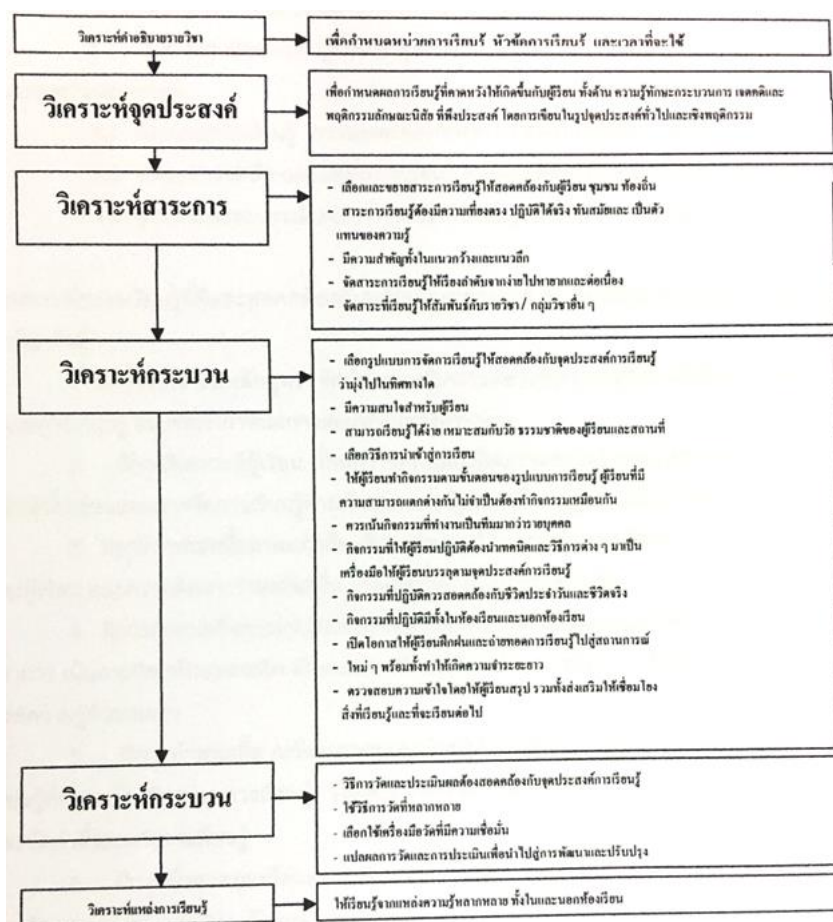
วิเคราะห์คำอธิบายรายวิชา

เพื่อกำหนดหน่วยการเรียนรู้ หัวข้อการเรียนรู้ และเวลาที่จะใช้

วิเคราะห์จุดประสงค์

เพื่อกำหนดผลการเรียนรู้ที่คาดหวังให้เกิดขึ้นกับผู้เรียน ทั้งด้าน ความรู้ทักษะกระบวนการ เจตคติและพฤติกรรมลักษณะนิสัย ที่พึงประสงค์ โดยการเขียนในรูปจุดประสงค์ทั่วไปและเชิงพฤติกรรม

วิเคราะห์สาระการ

- เลือกและขยายสาระการเรียนรู้ให้สอดคล้องกับผู้เรียน ชุมชน ท้องถิ่น
- สาระการเรียนรู้ต้องมีความเที่ยงตรง ปฏิบัติได้จริง ทันสมัยและ เป็นตัวแทนของความรู้
- มีความสำคัญทั้งในแนวกว้างและแนวลึก
- จัดสาระการเรียนรู้ให้เรียงลำดับจากง่ายไปหายากและต่อเนื่อง
- จัดสาระที่เรียนรู้ให้สัมพันธ์กับรายวิชา / กลุ่มวิชาอื่น ๆ

วิเคราะห์กระบวน

- เลือกรูปแบบการจัดการเรียนรู้ให้สอดคล้องกับจุดประสงค์การเรียนรู้ว่ามุ่งไปในทิศทางใด
- มีความสนใจสำหรับผู้เรียน
- สามารถเรียนรู้ได้ง่าย เหมาะสมกับวัย ธรรมชาติของผู้เรียนและสถานที่
- เลือกวิธีการนำเข้าสู่การเรียน
- ให้ผู้เรียนทำกิจกรรมตามขั้นตอนของรูปแบบการเรียนรู้ ผู้เรียนที่มีความสามารถแตกต่างกันไม่จำเป็นต้องทำกิจกรรมเหมือนกัน
- ควรเน้นกิจกรรมที่ทำงานเป็นทีมมากว่ารายบุคคล
- กิจกรรมที่ให้ผู้เรียนปฏิบัติต้องนำเทคนิคและวิธีการต่าง ๆ มาเป็นเครื่องมือให้ผู้เรียนบรรลุตามจุดประสงค์การเรียนรู้
- กิจกรรมที่ปฏิบัติควรสอดคล้องกับชีวิตประจำวันและชีวิตจริง
- กิจกรรมที่ปฏิบัติมีทั้งในห้องเรียนและนอกห้องเรียน
- เปิดโอกาสให้ผู้เรียนฝึกฝนและถ่ายทอดการเรียนรู้ไปสู่สถานการณ์ใหม่ ๆ พร้อมทั้งทำให้เกิดความจำระยะยาว
- ตรวจสอบความเข้าใจโดยให้ผู้เรียนสรุป รวมทั้งส่งเสริมให้เชื่อมโยงสิ่งที่เรียนรู้และที่จะเรียนต่อไป

วิเคราะห์กระบวน

- วิธีการวัดและประเมินผลต้องสอดคล้องกับจุดประสงค์การเรียนรู้
- ใช้วิธีการวัดที่หลากหลาย
- เลือกใช้เครื่องมือวัดที่มีความเชื่อมั่น
- แปลผลการวัดและการประเมินเพื่อนำไปสู่การพัฒนาและปรับปรุง

วิเคราะห์แหล่งการเรียนรู้

ให้เรียนรู้จากแหล่งความรู้หลากหลาย ทั้งในและนอกห้องเรียน